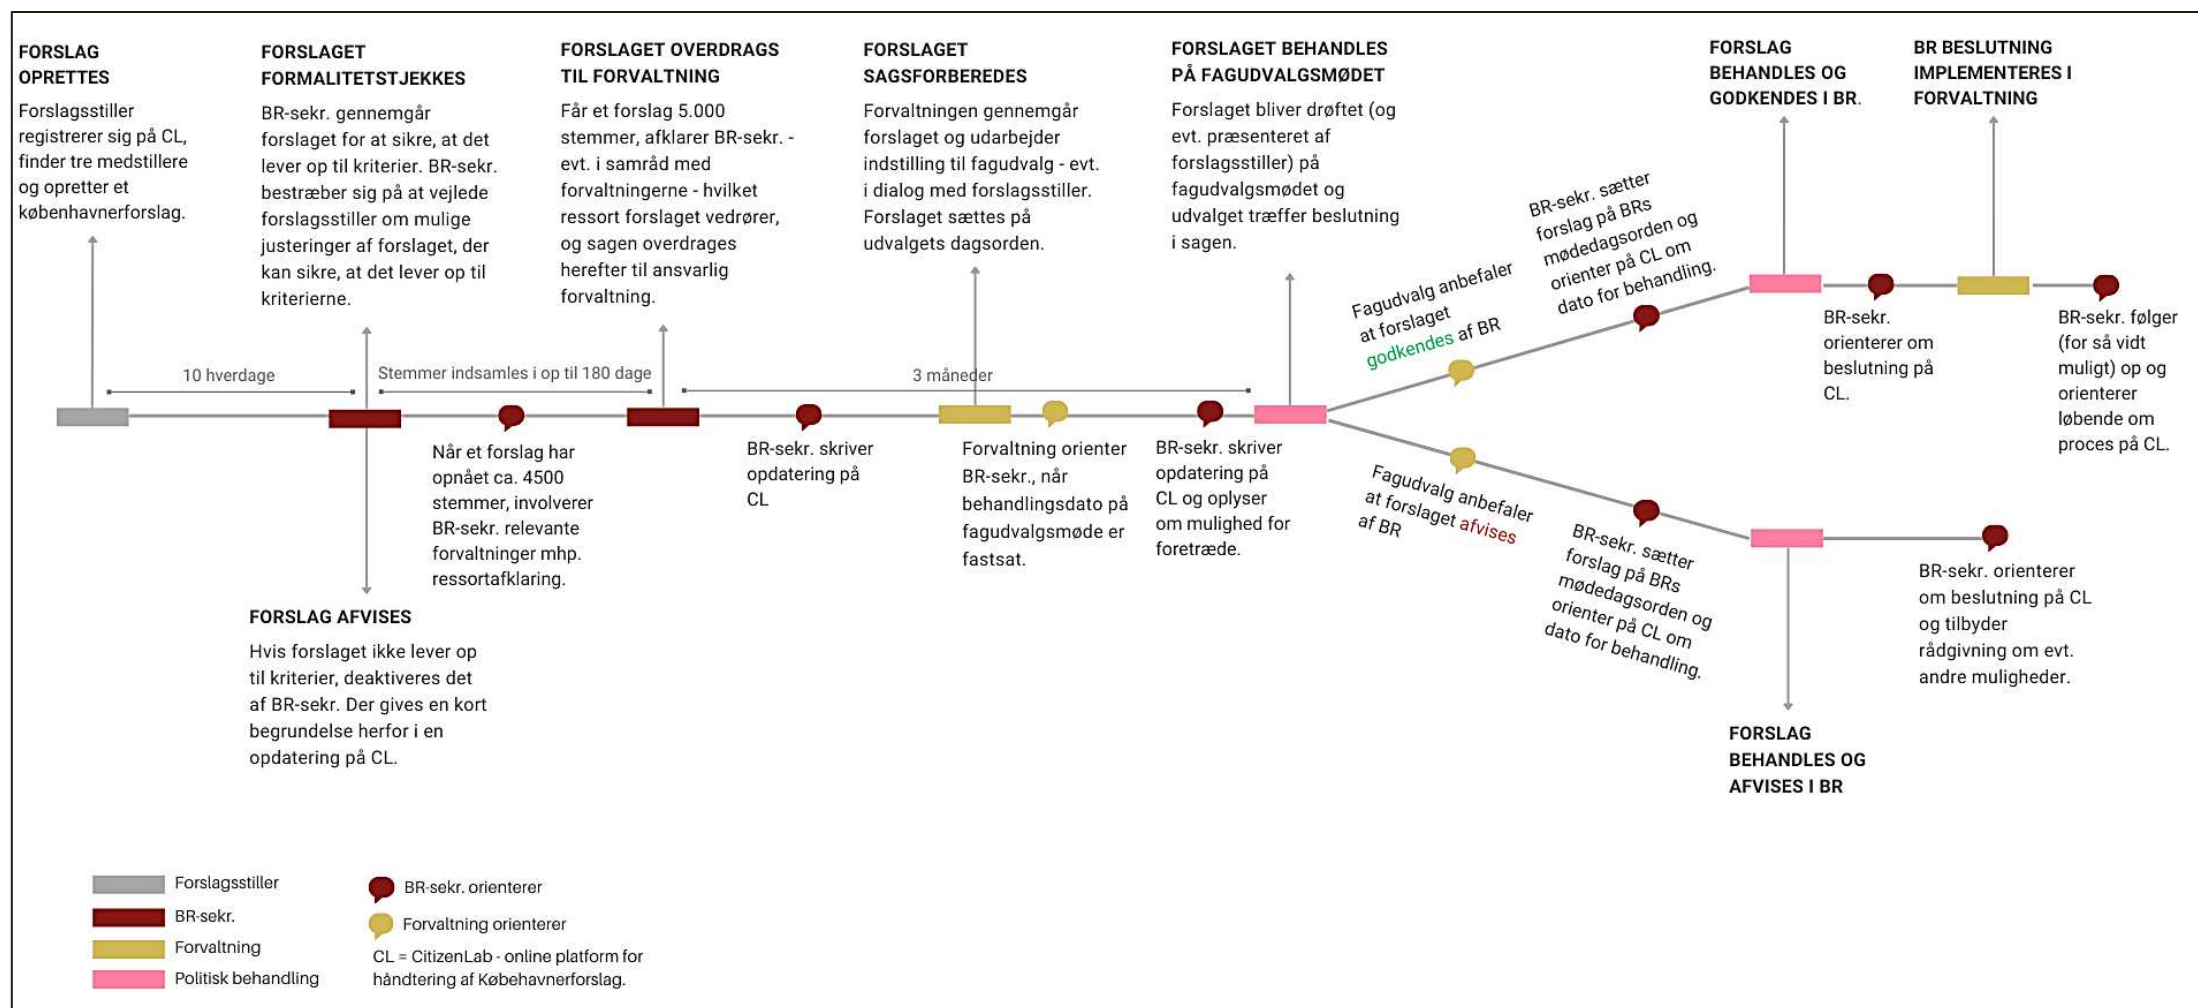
FORSLAG OPRETTES

Forslagsstiller registrerer sig på CL, finder tre medstillere og opretter et københavnerforslag.

FORSLAGET FORMALITETSTJEKKES

BR-sekr. gennemgår forslaget for at sikre, at det lever op til kriterier. BR-sekr. bestræber sig på at vejlede forslagsstiller om mulige justeringer af forslaget, der kan sikre, at det lever op til kriterierne.

FORSLAGET OVERDRAGS TIL FORVALTNING

Får et forslag 5.000 stemmer, afklarer BR-sekr. - evt. i samråd med forvaltningerne - hvilket ressort forslaget vedrører, og sagen overdrages herefter til ansvarlig forvaltning.

FORSLAGET SAGSFORBEREDES

Forvaltningen gennemgår forslaget og udarbejder indstilling til fagudvalg - evt. i dialog med forslagsstiller. Forslaget sættes på udvalgets dagsorden.

FORSLAGET BEHANDLES PÅ FAGUDVALGSMØDET

Forslaget bliver drøftet (og evt. præsenteret af forslagsstiller) på fagudvalgsmødet og udvalget træffer beslutning i sagen.

FORSLAG BEHANDLES OG GODKENDES I BR.

BR BESLUTNING IMPLEMENTERES I FORVALTNING

10 hverdage

Stemmer indsamles i op til 180 dage

3 måneder

Når et forslag har opnået ca. 4500 stemmer, involverer BR-sekr. relevante forvaltninger mhp. ressortafklaring.

BR-sekr. skriver opdatering på CL

Forvaltning orienter BR-sekr., når behandlingsdato på fagudvalgsmøde er fastsat.

BR-sekr. skriver opdatering på CL og oplyser om mulighed for foretræde.

Fagudvalg anbefaler at forslaget godkendes af BR

BR-sekr. sætter forslag på BRs mødedagsorden og orienter på CL om dato for behandling.

BR-sekr. orienterer om beslutning på CL.

BR-sekr. følger (for så vidt muligt) op og orienterer løbende om proces på CL.

Fagudvalg anbefaler at forslaget afvises af BR

BR-sekr. sætter forslag på BRs mødedagsorden og orienter på CL om dato for behandling.

BR-sekr. orienterer om beslutning på CL og tilbyder rådgivning om evt. andre muligheder.

FORSLAG AFVISES

Hvis forslaget ikke lever op til kriterier, deaktiveres det af BR-sekr. Der gives en kort begrundelse herfor i en opdatering på CL.

FORSLAG BEHANDLES OG AFVISES I BR

Forslagsstiller
BR-sekr.
Forvaltning
Politisk behandling

BR-sekr. orienterer
Forvaltning orienterer
CL = CitizenLab - online platform for håndtering af Københavnerforslag.